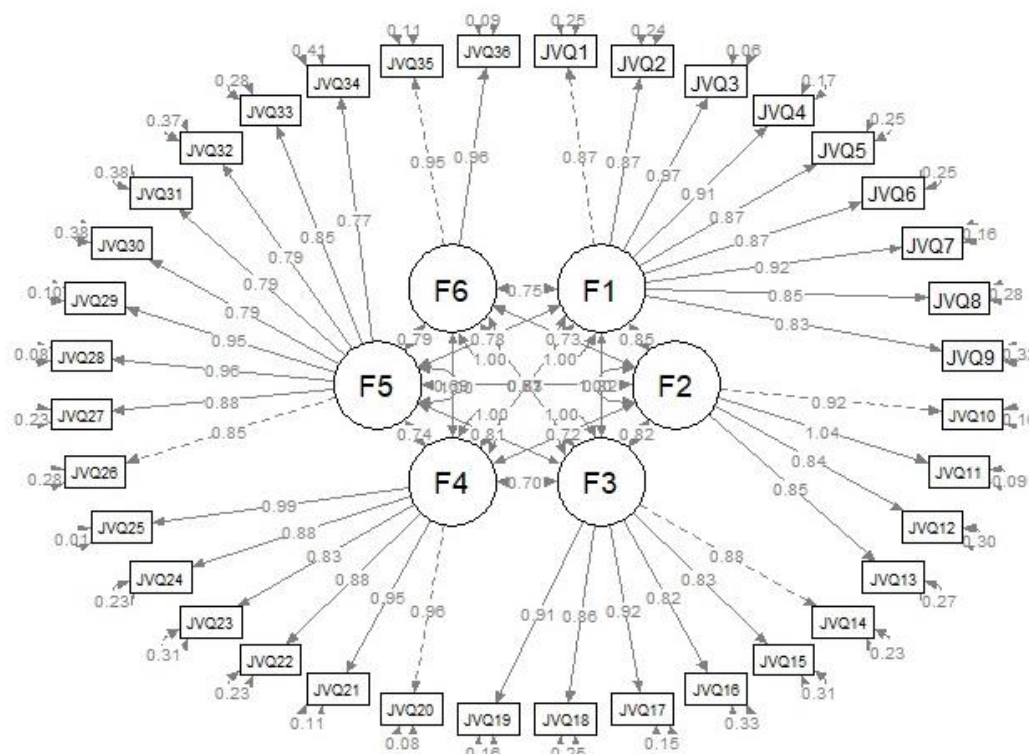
0.11 JVQ35
0.09 JVQ36
0.25 JVQ1
0.24 JVQ2
0.06 JVQ3
0.17 JVQ4
0.25 JVQ5
0.25 JVQ6
0.16 JVQ7
0.28 JVQ8
0.33 JVQ9
0.10 JVQ10
0.09 JVQ11
0.30 JVQ12
0.27 JVQ13
0.23 JVQ14
0.31 JVQ15
0.33 JVQ16
0.15 JVQ17
0.25 JVQ18
0.16 JVQ19
0.08 JVQ20
0.11 JVQ21
0.23 JVQ22
0.31 JVQ23
0.23 JVQ24
0.01 JVQ25
0.28 JVQ26
0.23 JVQ27
0.08 JVQ28
0.10 JVQ29
0.38 JVQ30
0.38 JVQ31
0.37 JVQ32
0.28 JVQ33
0.41 JVQ34

F6 F1 F2 F3 F4 F5

0.95 0.96 0.87 0.87 0.97 0.91 0.87 0.87 0.92 0.85 0.83
0.92 1.04 0.84 0.85
0.88 0.83 0.82 0.92 0.86 0.91
0.96 0.95 0.88 0.83 0.88 0.99
0.85 0.88 0.96 0.95 0.79 0.79 0.79 0.85 0.77
0.75 0.79 0.78 0.73 0.85 1.00 1.00 0.69 0.83 0.82 1.00 1.00 0.74 0.81 0.72 0.82 0.70